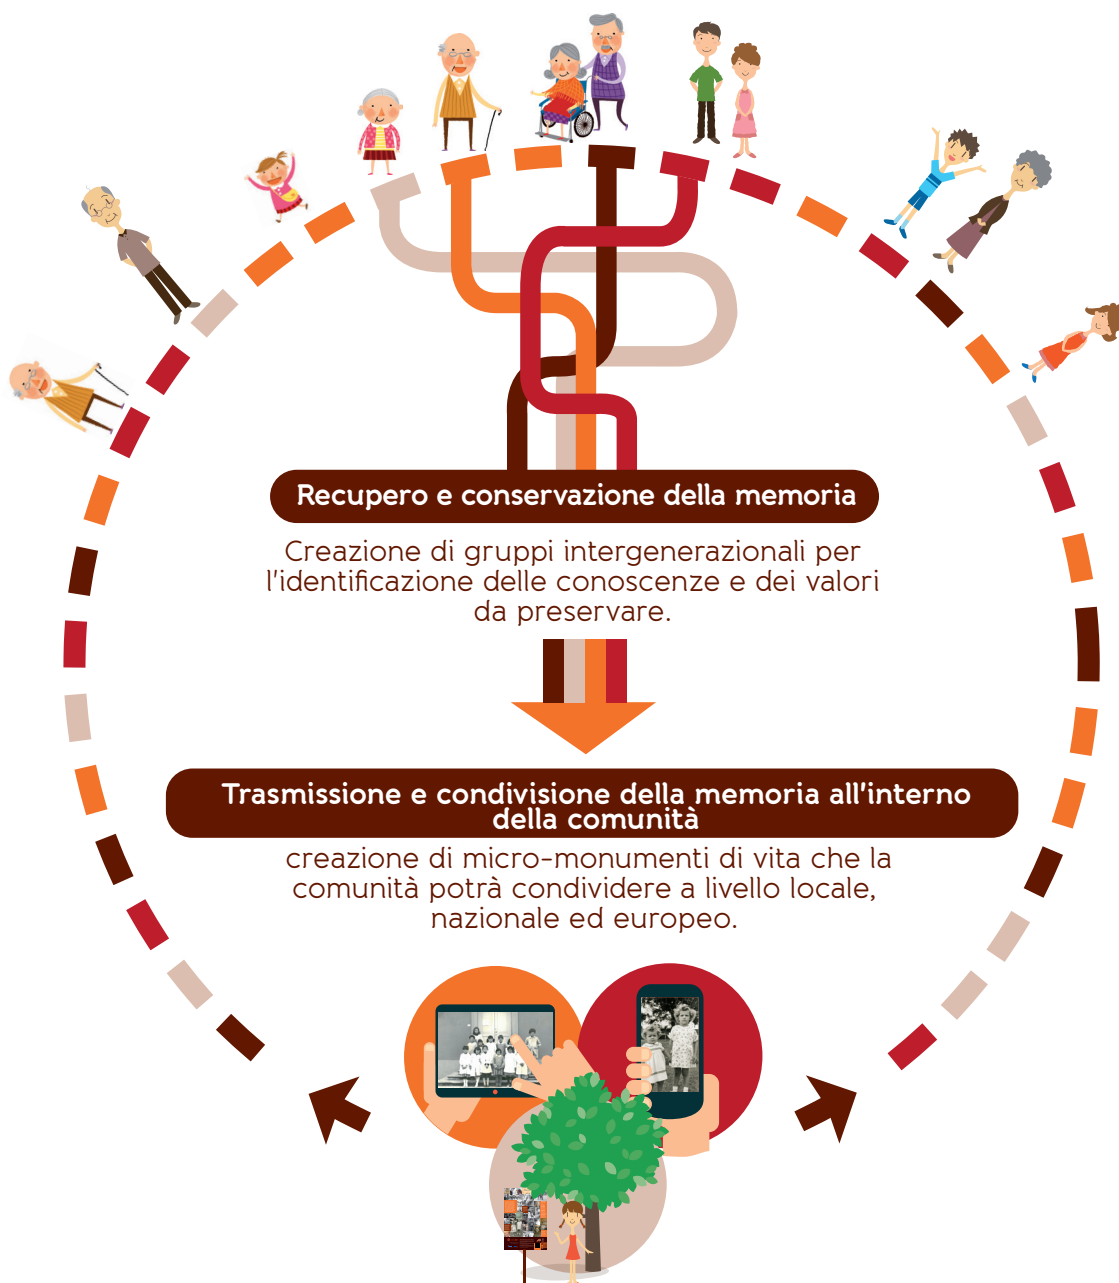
Recupero e conservazione della memoria

Creazione di gruppi intergenerazionali per l'identificazione delle conoscenze e dei valori da preservare.

Trasmissione e condivisione della memoria all'interno della comunità

creazione di micro-monumenti di vita che la comunità potrà condividere a livello locale, nazionale ed europeo.